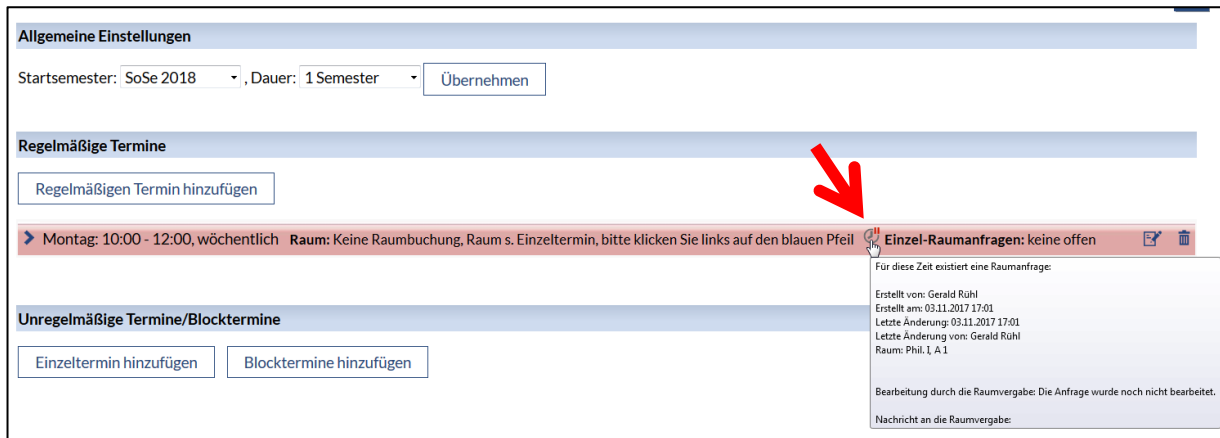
Allgemeine Einstellungen

Startsemester: SoSe 2018 , Dauer: 1 Semester Übernehmen

Regelmäßige Termine

Regelmäßigen Termin hinzufügen

Montag: 10:00 - 12:00, wöchentlich **Raum:** Keine Raumbuchung, Raum s. Einzeltermin, bitte klicken Sie links auf den blauen Pfeil **Einzel-Raumanfragen:** keine offen

Für diese Zeit existiert eine Raumanfrage:

Erstellt von: Gerald Rühl
Erstellt am: 03.11.2017 17:01
Letzte Änderung: 03.11.2017 17:01
Letzte Änderung von: Gerald Rühl
Raum: Phil. I, A 1

Bearbeitung durch die Raumvergabe: Die Anfrage wurde noch nicht bearbeitet.

Nachricht an die Raumvergabe:

Unregelmäßige Termine/Blocktermine

Einzeltermin hinzufügen Blocktermine hinzufügen